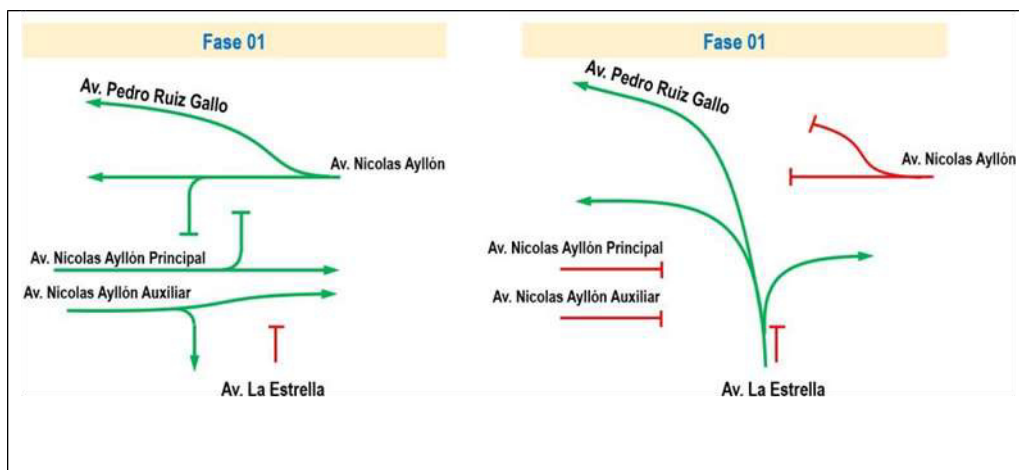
Fase 01

Av. Pedro Ruiz Gallo

Av. Nicolas Ayllón

Av. Nicolas Ayllón Principal

Av. Nicolas Ayllón Auxiliar

Av. La Estrella

Fase 01

Av. Pedro Ruiz Gallo

Av. Nicolas Ayllón

Av. Nicolas Ayllón Principal

Av. Nicolas Ayllón Auxiliar

Av. La Estrella